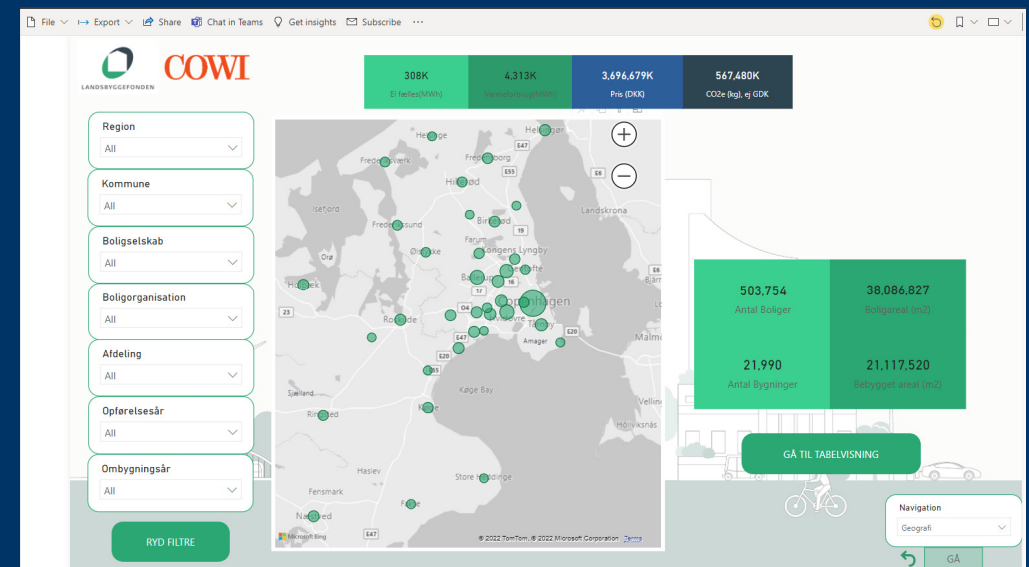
File Export Share Chat in Teams Get insights Subscribe ···

LANDSBYGGEFONDEN COWI

308K
El fælles(MWh)

4,313K
Varmeforbrug(MWh)

3,696,679K
Pris (DKK)

567,480K
CO2e (kg), ej GDK

Region
All

Kommune
All

Boligselskab
All

Boligorganisation
All

Afdeling
All

Opførelsesår
All

Ombygningsår
All

RYD FILTRE

Helsinge
Helsingør
Frederiksværk
Fredensborg
E47
E55
E6
Hillerød
Isefjord
Frederikssund
Birkerød
Landskrona
Farum
Kongens Lyngby
Ølstykke
Orø
Holbæk
Ballerup
Gentofte
17
16
E20
23
Roskilde
Copenhagen
Hvidovre
Tårnby
Amager
E47
Malmö
Sjælland
Køge Bay
Ringsted
Køge
Hasiev
Store Heddinge
Fensmark
Faxe
Næstved
E47
Microsoft Bing
© 2022 TomTom, © 2022 Microsoft Corporation Terms

503,754
Antal Boliger

38,086,827
Boligareal (m2)

21,990
Antal Bygninger

21,117,520
Bebygget areal (m2)

Höllviksnäs

GÅ TIL TABELVISNING

Navigation
Geografi

GÅ